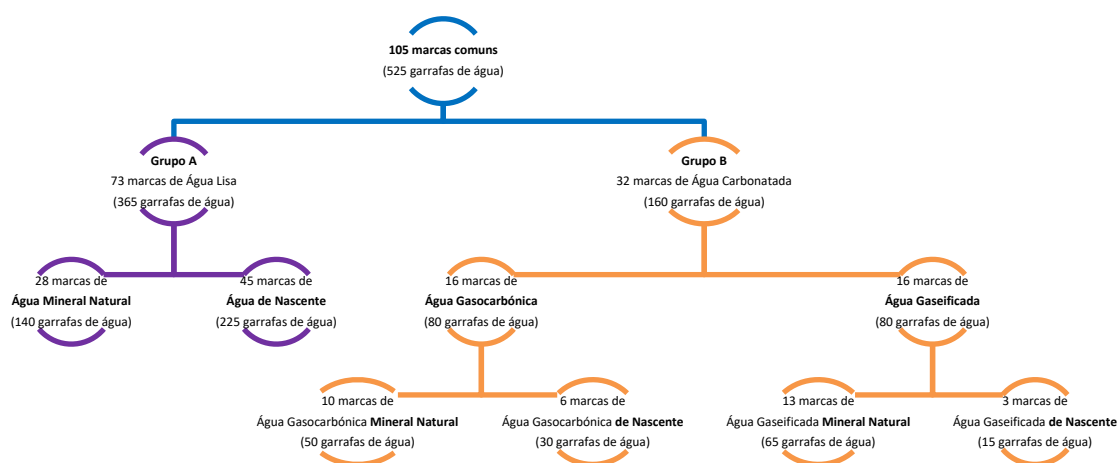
**105 marcas comuns**
(525 garrafas de água)

**Grupo A**
73 marcas de Água Lisa
(365 garrafas de água)

**Grupo B**
32 marcas de Água Carbonatada
(160 garrafas de água)

28 marcas de
**Água Mineral Natural**
(140 garrafas de água)

45 marcas de
**Água de Nascente**
(225 garrafas de água)

16 marcas de
**Água Gasocarbónica**
(80 garrafas de água)

16 marcas de
**Água Gaseificada**
(80 garrafas de água)

10 marcas de
Água Gasocarbónica **Mineral Natural**
(50 garrafas de água)

6 marcas de
Água Gasocarbónica **de Nascente**
(30 garrafas de água)

13 marcas de
Água Gaseificada **Mineral Natural**
(65 garrafas de água)

3 marcas de
Água Gaseificada **de Nascente**
(15 garrafas de água)